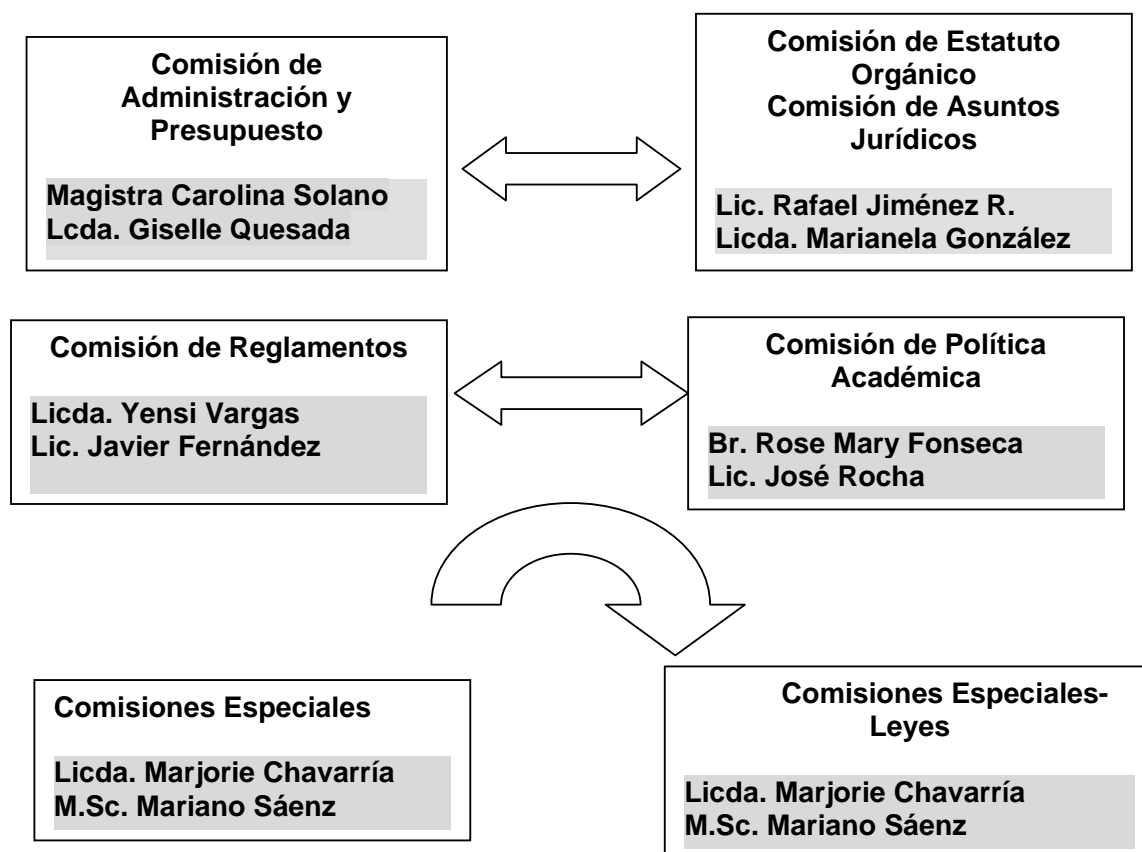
Comisión de Administración y Presupuesto

Magistra Carolina Solano
Lcda. Giselle Quesada

Comisión de Estatuto Orgánico
Comisión de Asuntos Jurídicos

Lic. Rafael Jiménez R.
Licda. Marianela González

Comisión de Reglamentos

Licda. Yensi Vargas
Lic. Javier Fernández

Comisión de Política Académica

Br. Rose Mary Fonseca
Lic. José Rocha

Comisiones Especiales

Licda. Marjorie Chavarría
M.Sc. Mariano Sáenz

Comisiones Especiales-Leyes

Licda. Marjorie Chavarría
M.Sc. Mariano Sáenz